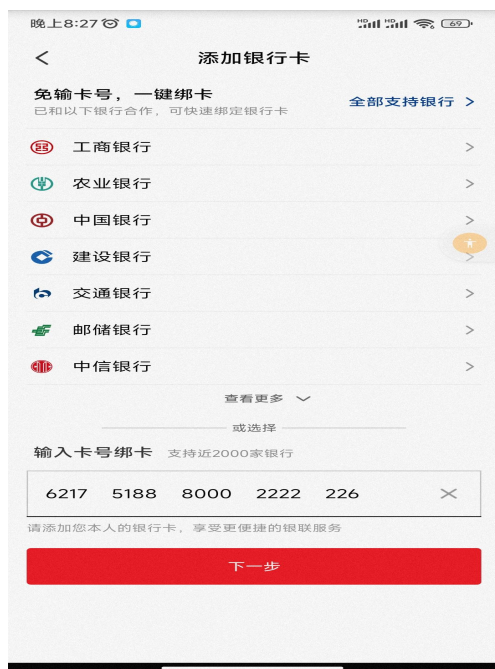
晚上8:27

69

<

添加银行卡

免输卡号，一键绑卡
已和以下银行合作，可快速绑定银行卡

全部支持银行 >

工商银行 >

农业银行 >

中国银行 >

建设银行 >

交通银行 >

邮储银行 >

中信银行 >

查看更多

或选择

输入卡号绑卡 支持近2000家银行

6217 5188 8000 2222 226

请添加您本人的银行卡，享受更便捷的银联服务

下一步